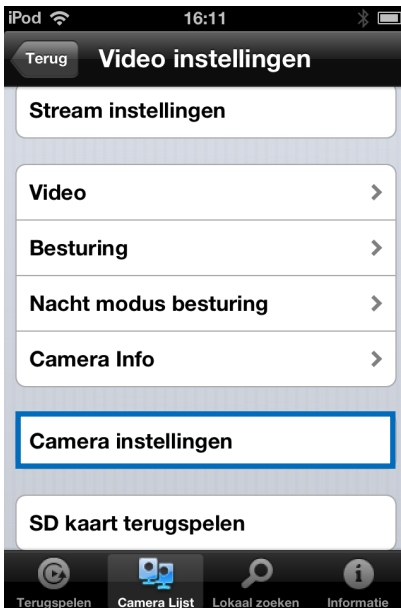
iPod 16:11

Terug Video instellingen

Stream instellingen

Video

Besturing

Nacht modus besturing

Camera Info

Camera instellingen

SD kaart terugspelen

Terugspelen Camera Lijst Lokaal zoeken Informatie